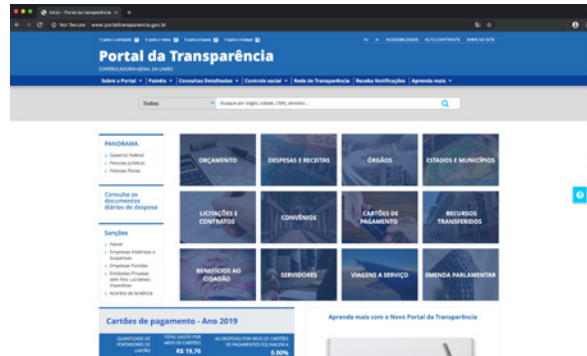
Início - Portal da transparência

Not Secure | www.portaltransparencia.gov.br

Ir para o conteúdo 1 | Ir para o menu 2 | Ir para a busca 3 | Ir para o rodapé 4

A+ A- ACESSIBILIDADE ALTO CONTRASTE MAPA DO SITE

Portal da Transparência

CONTROLADORIA-GERAL DA UNIÃO

Sobre o Portal | Painéis | Consultas Detalhadas | Controle social | Rede de Transparência | Receba Notificações | Aprenda mais

Todos

Busque por órgão, cidade, CNPJ, servidor...

PANORAMA
Governo Federal
Pessoas Jurídicas
Pessoas Físicas

Consulte os documentos diários de despesa

Sanções
Painel
Empresas Inidôneas e Suspensas
Empresas Punidas
Entidades Privadas sem Fins Lucrativos Impedidas
Acordos de leniência

ORÇAMENTO
DESPESAS E RECEITAS
ÓRGÃOS
ESTADOS E MUNICÍPIOS
LICITAÇÕES E CONTRATOS
CONVÊNIOS
CARTÕES DE PAGAMENTO
RECURSOS TRANSFERIDOS
BENEFÍCIOS AO CIDADÃO
SERVIDORES
VIAGENS A SERVIÇO
EMENDA PARLAMENTAR

Cartões de pagamento - Ano 2019

QUANTIDADE DE PORTADORES DE CARTÃO
TOTAL GASTO POR MEIO DE CARTÕES
R$ 19,76
AS DESPESAS POR MEIO DE CARTÕES DE PAGAMENTO EQUIVALEM A
0,00%

Aprenda mais com o Novo Portal da Transparência